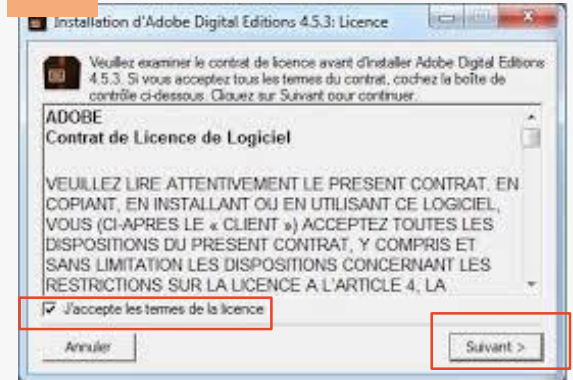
Installation d'Adobe Digital Editions 4.5.3: Licence

Veuillez examiner le contrat de licence avant d'installer Adobe Digital Editions 4.5.3. Si vous acceptez tous les termes du contrat, cochez la boîte de contrôle ci-dessous. Cliquez sur Suivant pour continuer.

ADOBE
Contrat de Licence de Logiciel

VEUILLEZ LIRE ATTENTIVEMENT LE PRESENT CONTRAT. EN COPIANT, EN INSTALLANT OU EN UTILISANT CE LOGICIEL, VOUS (CI-APRES LE « CLIENT ») ACCEPTEZ TOUTES LES DISPOSITIONS DU PRESENT CONTRAT, Y COMPRIS ET SANS LIMITATION LES DISPOSITIONS CONCERNANT LES RESTRICTIONS SUR LA LICENCE A L'ARTICLE 4, LA

J'accepte les termes de la licence

Annuler

Suivant >